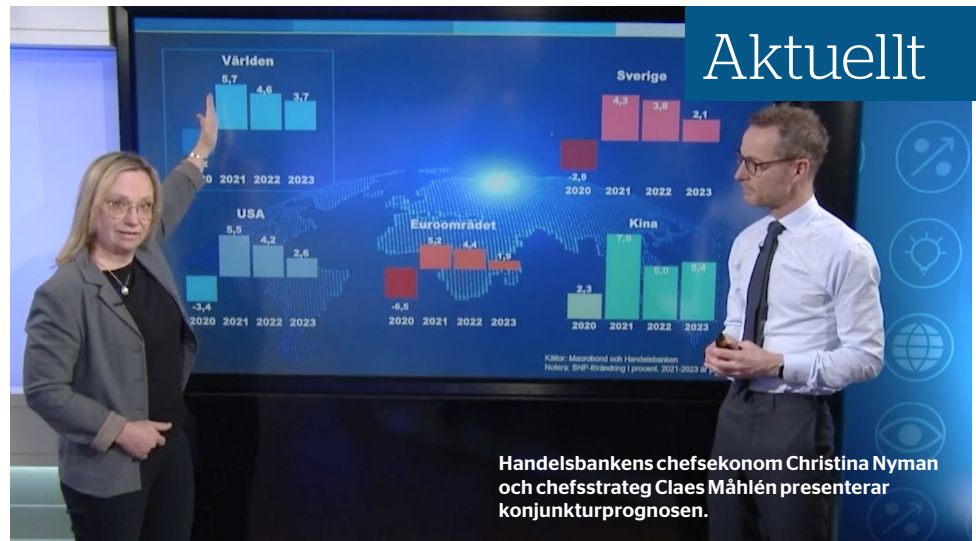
Aktuellt

Världen

5,7 4,6 3,7

2020 2021 2022 2023

Sverige

4,3 3,8 2,1

-2,9

2020 2021 2022 2023

USA

5,5 4,2 2,6

-3,4

2020 2021 2022 2023

Euroområdet

5,2 4,4 1,9

-6,5

2020 2021 2022 2023

Kina

7,9 5,0 5,4

2,3

2020 2021 2022 2023

Källor: Macrobond och Handelsbanken
Notera: BNP-förändring i procent. 2021-2023 är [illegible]

Handelsbankens chefsekonom Christina Nyman och chefsstrateg Claes Måhlén presenterar konjunkturprognosen.